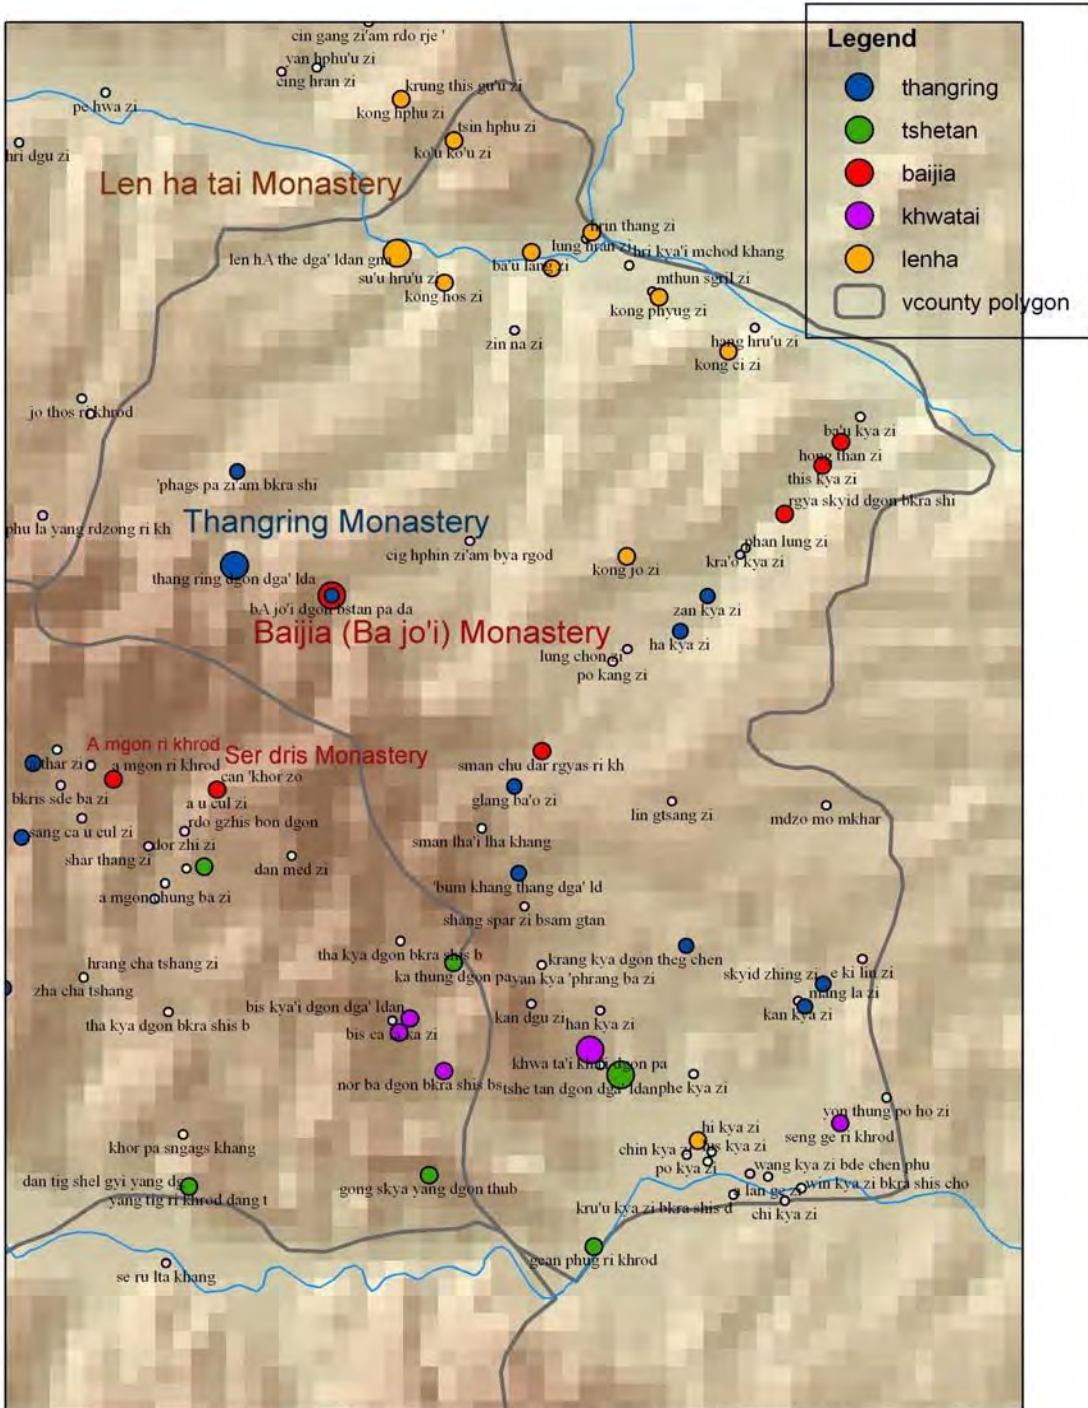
Legend
thangring
tshetan
baijia
khwatai
lenha
vcounty polygon

cin gang zi'am rdo rje '
yan hphu'u zi
cing hran zi
pe hwa zi
krung this gu'u zi
kong hphu zi
tsin hphu zi
ko'u ko'u zi
hri dgu zi
Len ha tai Monastery
rin thang zi
lung hran zi
hri kya'i mchod khang
len hA the dga' ldan gn
ba'u lang zi
mthun sgril zi
su'u hru'u zi
kong hos zi
kong phyug zi
zin na zi
hang hru'u zi
kong ci zi
jo thos ri khrod
ba'u kya zi
hong than zi
this kya zi
rgya skyid dgon bkra shi
'phags pa zi'am bkra shi
Thangring Monastery
phu la yang rdzong ri kh
cig hphin zi'am bya rgod
han lung zi
kra'o kya zi
kong jo zi
thang ring dgon dga' lda
bA jo'i dgon bstan pa da
zan kya zi
Baijia (Ba jo'i) Monastery
ha kya zi
lung chong zi
po kang zi
A mgon ri khrod
Ser dris Monastery
thar zi
a mgon ri khrod
can 'khor zo
sman chu dar rgyas ri kh
bkris sde ba zi
glang ba'o zi
a u cul zi
lin gtsang zi
mdzo mo mkhar
rdo gzhis hon dgon
sang ca u cul zi
dor zhi zi
sman lha'i lha khang
shar thang zi
dan med zi
'bum khang thang dga' ld
a mgon chung ba zi
shang spar zi bsam gtan
tha kya dgon bkra shis b
krang kya dgon theg chen
hrang cha tshang zi
ka thung dgon payan kya 'phrang ba zi
skyid zhing zi
e ki lin zi
zha cha tshang
mang la zi
bis kya'i dgon dga' ldan
tha kya dgon bkra shis b
kan dgu zi
han kya zi
kan kya zi
bis ca u ka zi
khwa ta'i khri dgon pa
nor ba dgon bkra shis bs
tshe tan dgon dga' ldan
phe kya zi
yon thung po ho zi
hi kya zi
khor pa sngags khang
seng ge ri khrod
chin kya zi
his kya zi
po kya zi
wang kya zi bde chen phu
dan tig shel gyi yang dg
lan ge zi
win kya zi bkra shis cho
yang tig ri khrod dang t
gong skya yang dgon thub
chi kya zi
kru'u kya zi bkra shis d
gcan phug ri khrod
se ru lta khang